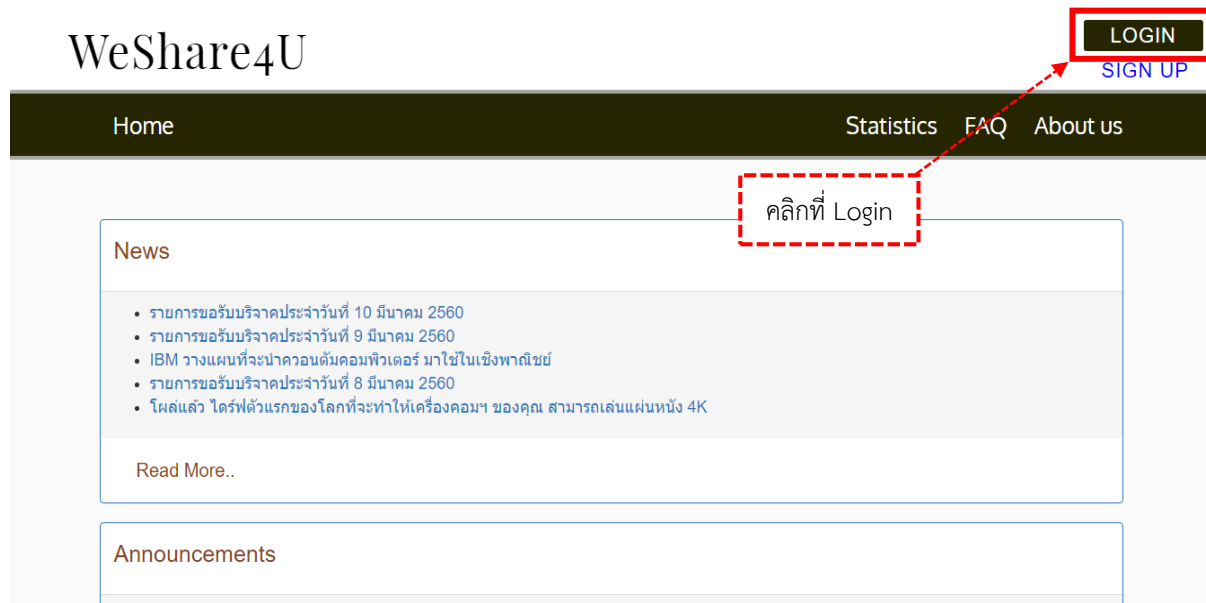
WeShare4U

LOGIN
SIGN UP

Home

Statistics FAQ About us

คลิกที่ Login

News

- รายการขอรับบริจาคประจำวันที่ 10 มีนาคม 2560
- รายการขอรับบริจาคประจำวันที่ 9 มีนาคม 2560
- IBM วางแผนที่จะนำควอนตัมคอมพิวเตอร์ มาใช้ในเชิงพาณิชย์
- รายการขอรับบริจาคประจำวันที่ 8 มีนาคม 2560
- โผล่แล้ว ไดร์ฟตัวแรกของโลกที่จะทำให้เครื่องคอมฯ ของคุณ สามารถเล่นแผ่นหนัง 4K

Read More..

Announcements